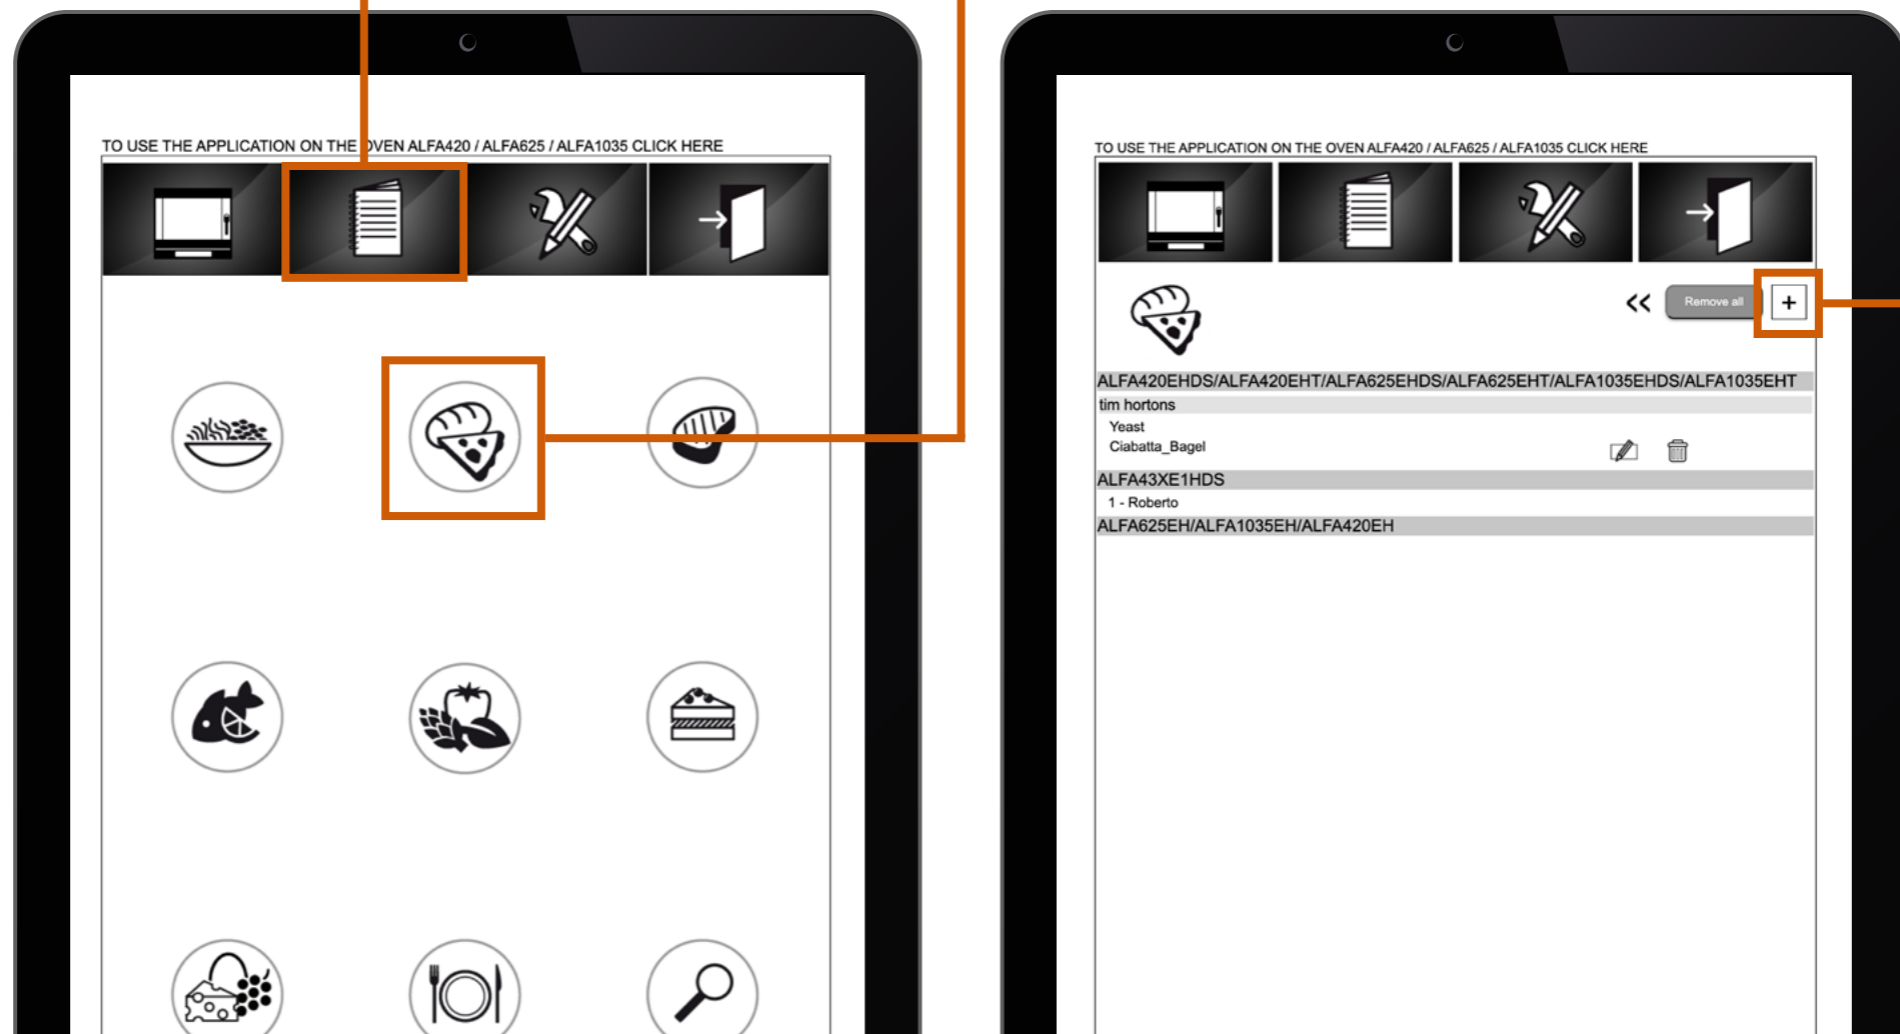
TO USE THE APPLICATION ON THE OVEN ALFA420 / ALFA625 / ALFA1035 CLICK HERE

TO USE THE APPLICATION ON THE OVEN ALFA420 / ALFA625 / ALFA1035 CLICK HERE

<<
Remove all
+

ALFA420EHDS/ALFA420EHT/ALFA625EHDS/ALFA625EHT/ALFA1035EHDS/ALFA1035EHT
tim hortons
Yeast
Ciabatta_Bagel
ALFA43XE1HDS
1 - Roberto
ALFA625EH/ALFA1035EH/ALFA420EH